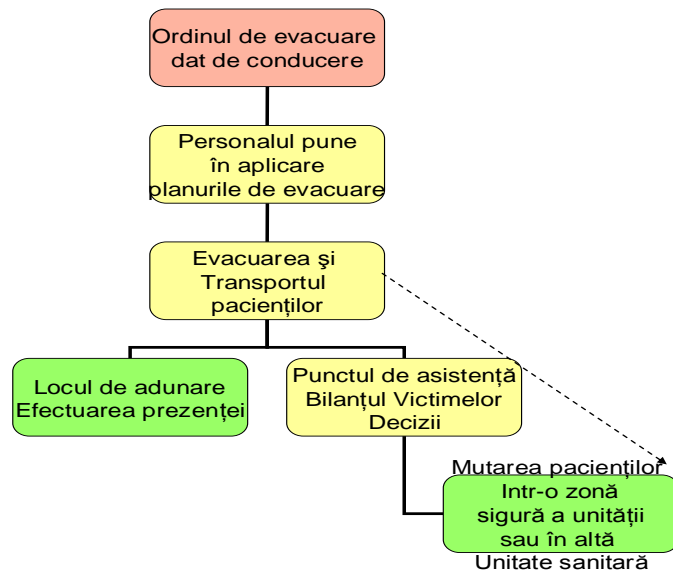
Ordinul de evacuare dat de conducere

Personalul pune în aplicare planurile de evacuare

Evacuarea şi Transportul pacienţilor

Locul de adunare
Efectuarea prezenţei

Punctul de asistenţă
Bilanţul Victimelor
Decizii

Mutarea pacienţilor
Intr-o zonă sigură a unităţii sau în altă
Unitate sanitară